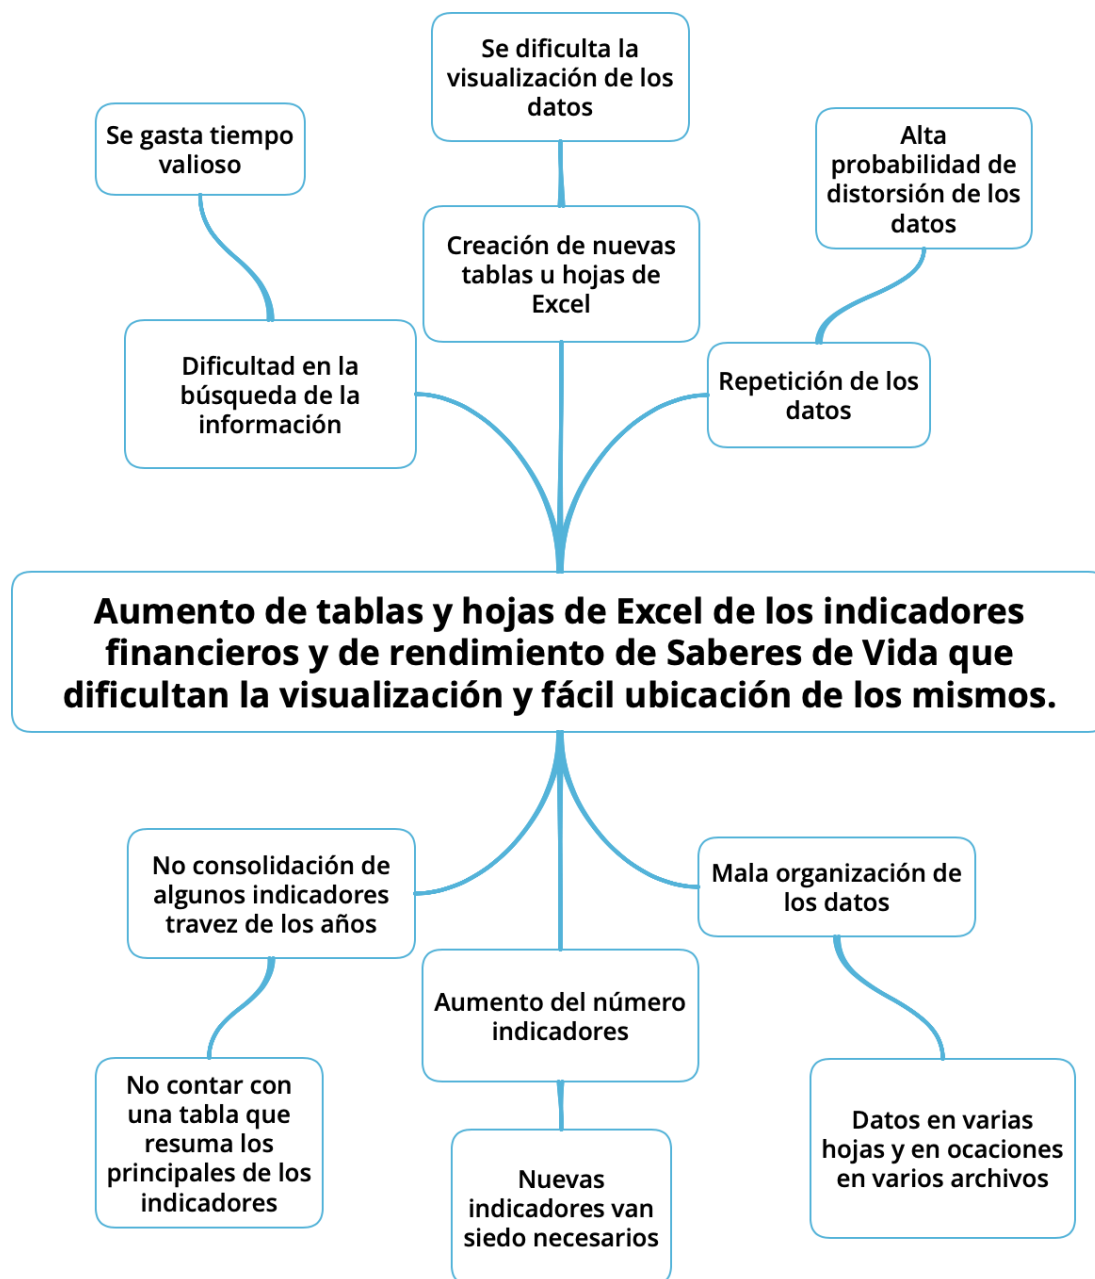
Se dificulta la visualización de los datos

Se gasta tiempo valioso

Alta probabilidad de distorsión de los datos

Creación de nuevas tablas u hojas de Excel

Dificultad en la búsqueda de la información

Repetición de los datos

Aumento de tablas y hojas de Excel de los indicadores financieros y de rendimiento de Saberes de Vida que dificultan la visualización y fácil ubicación de los mismos.

No consolidación de algunos indicadores travez de los años

Mala organización de los datos

Aumento del número indicadores

No contar con una tabla que resuma los principales de los indicadores

Nuevas indicadores van siedo necesarios

Datos en varias hojas y en ocaciones en varios archivos